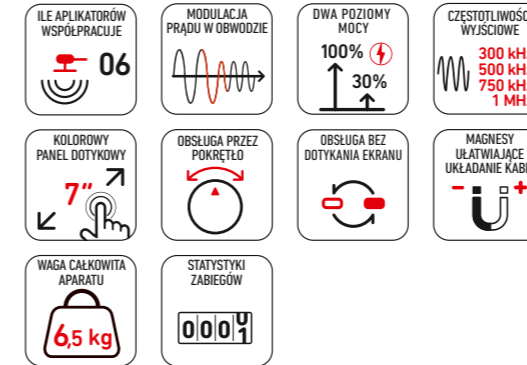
ILE APLIKATORÓW WSPÓŁPRACUJE

06

MODULACJA PRĄDU W OBWODZIE

DWA POZIOMY MOCY

100%

30%

CZĘSTOTLIWOŚ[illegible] WYJŚCIOWE

300 kH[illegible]
500 kH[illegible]
750 kH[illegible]
1 MH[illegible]

KOLOROWY PANEL DOTYKOWY

7"

OBSŁUGA PRZEZ POKRĘTŁO

OBSŁUGA BEZ DOTYKANIA EKRANU

MAGNESY UŁATWIAJĄCE UKŁADANIE KAB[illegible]

WAGA CAŁKOWITA APARATU

6,5 kg

STATYSTYKI ZABIEGÓW

0 0 0 0 1